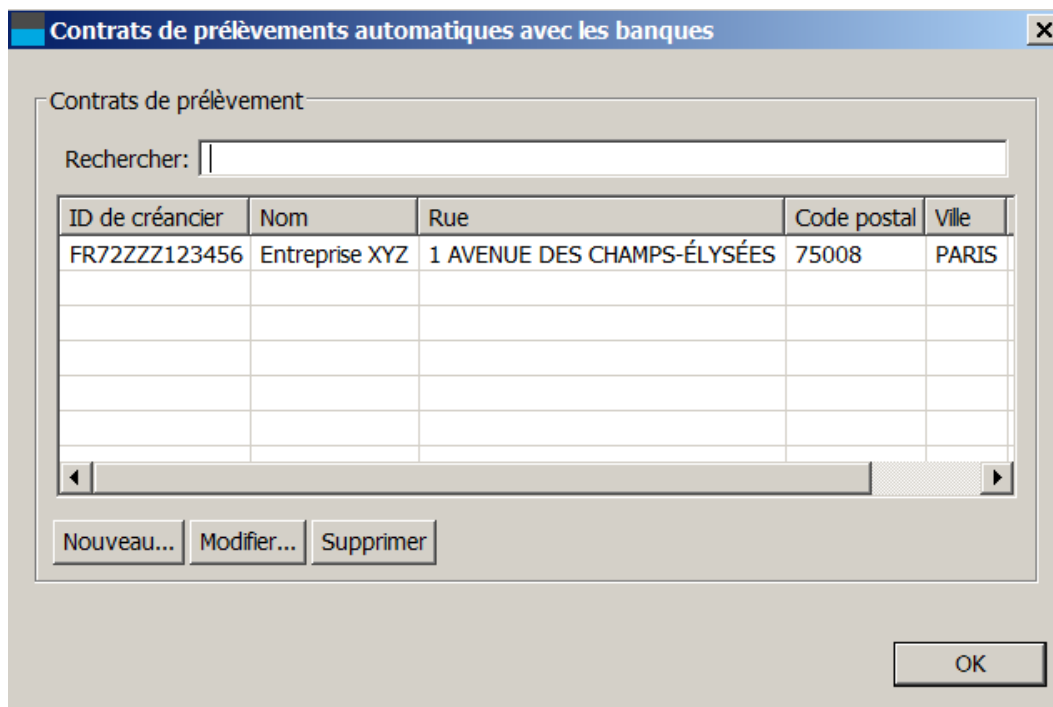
Contrats de prélèvements automatiques avec les banques

Contrats de prélèvement

Rechercher:

| ID de créancier | Nom | Rue | Code postal | Ville |
|---|---|---|---|---|
| FR72ZZZ123456 | Entreprise XYZ | 1 AVENUE DES CHAMPS-ÉLYSÉES | 75008 | PARIS |

Nouveau... Modifier... Supprimer

OK